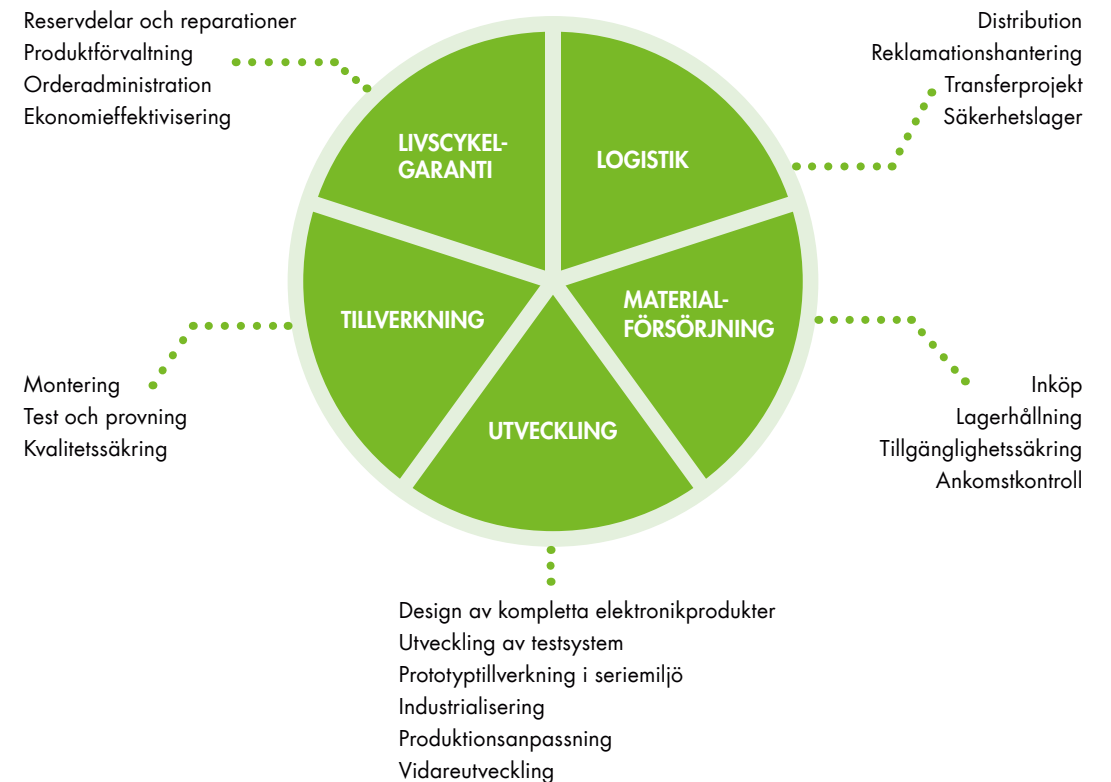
Reservdelar och reparationer
Produktförvaltning
Orderadministration
Ekonomieffektivisering

Distribution
Reklamationshantering
Transferprojekt
Säkerhetslager

LIVSCYKEL-GARANTI

LOGISTIK

TILLVERKNING

MATERIAL-FÖRSÖRJNING

UTVECKLING

Montering
Test och provning
Kvalitetssäkring

Inköp
Lagerhållning
Tillgänglighetssäkring
Ankomstkontroll

Design av kompletta elektronikprodukter
Utveckling av testsystem
Prototyptillverkning i seriemiljö
Industrialisering
Produktionsanpassning
Vidareutveckling